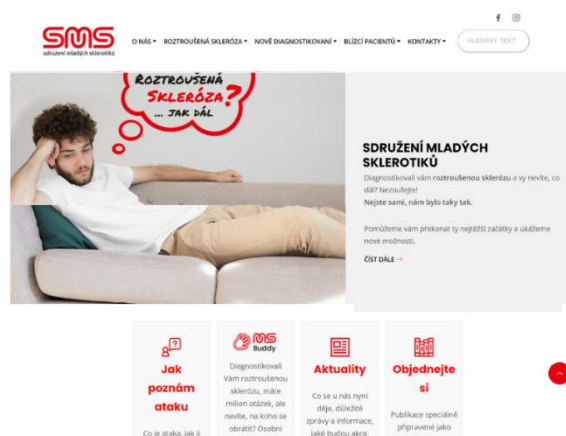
f ◎

SMS
sdružení mladých sklerotiků

O NÁS ▾ ROZTROUŠENÁ SKLERÓZA ▾ NOVÉ DIAGNOSTIKOVANÍ ▾ BLÍZCÍ PACIENTŮ ▾ KONTAKTY ▾ HLEDANÝ TEXT

ROZTROUŠENÁ SKLERÓZA? ... JAK DÁL

SDRUŽENÍ MLADÝCH SKLEROTIKŮ

Diagnostikovali vám roztroušenou sklerózu a vy nevíte, co dál? Nezoufejte!
Nejste sami, nám bylo taky tak.

Pomůžeme vám překonat ty nejtěžší začátky a ukážeme nové možnosti.

ČÍST DÁLE →

Jak poznám ataku

Co je ataka, jak ji

MS Buddy

Diagnostikovali Vám roztroušenou sklerózu, máte milion otázek, ale nevíte, na koho se obrátit? Osobní

Aktuality

Co se u nás nyní děje, důležité zprávy a informace, jaké budou akce.

Objednejte si

Publikace speciálně připravené jako